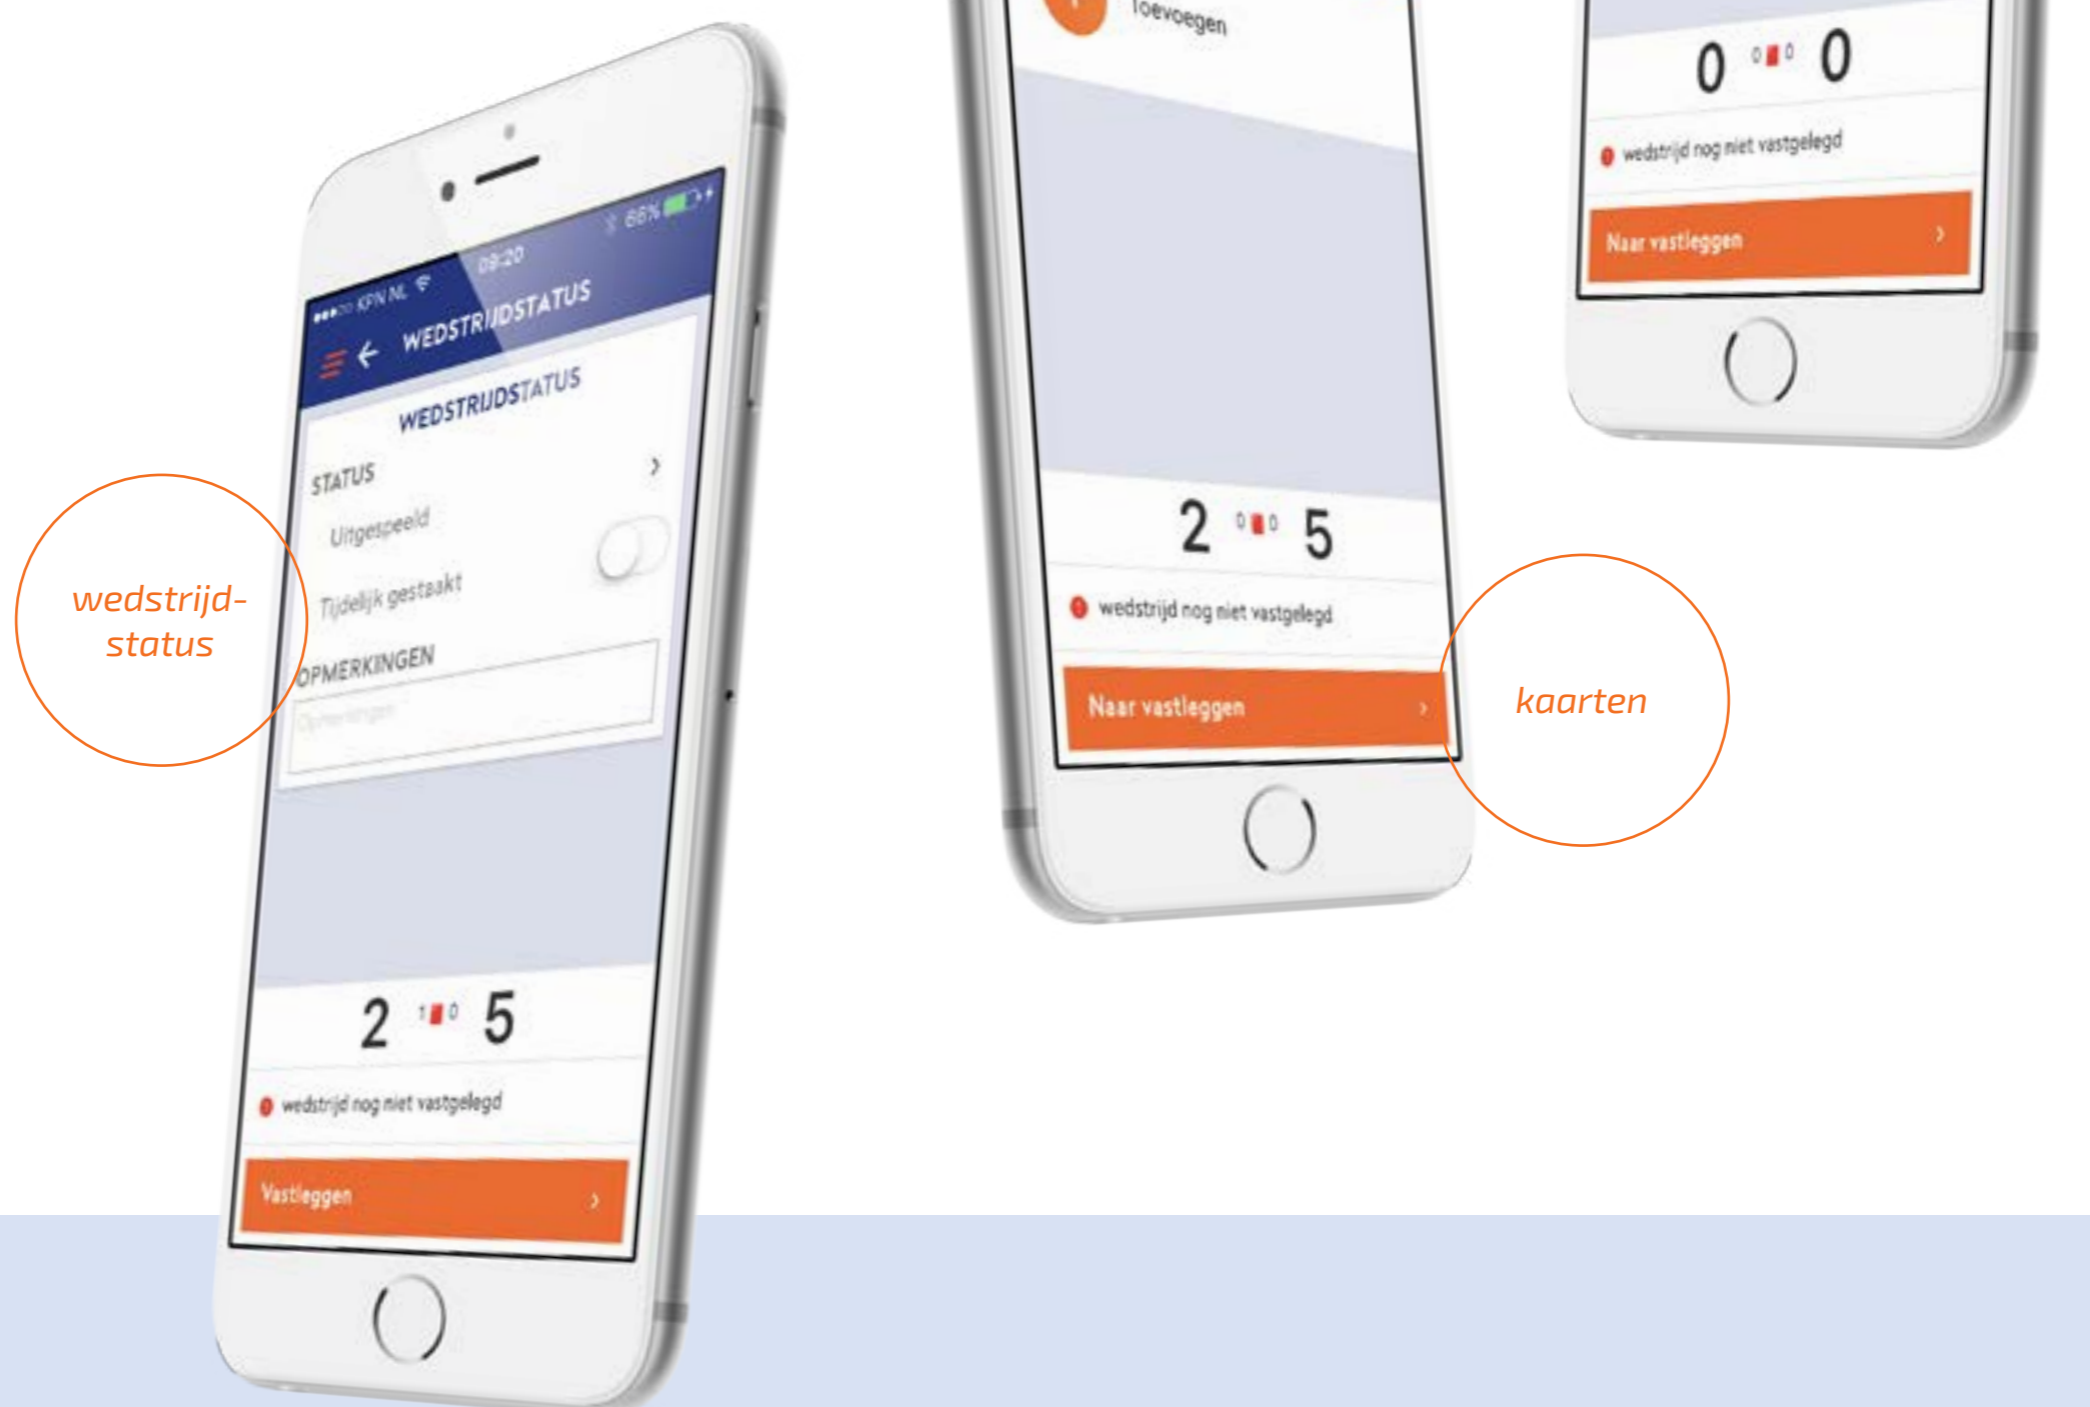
●●●○○ KPN NL 09:20 66%

WEDSTRIJDSTATUS

WEDSTRIJDSTATUS

STATUS

Uitgespeeld

Tijdelijk gestaakt

OPMERKINGEN

Opmerkingen

2 1 0 5

wedstrijd nog niet vastgelegd

Vastleggen ›

wedstrijd-status

Toevoegen

2 0 0 5

wedstrijd nog niet vastgelegd

Naar vastleggen ›

kaarten

0 0 0 0

wedstrijd nog niet vastgelegd

Naar vastleggen ›